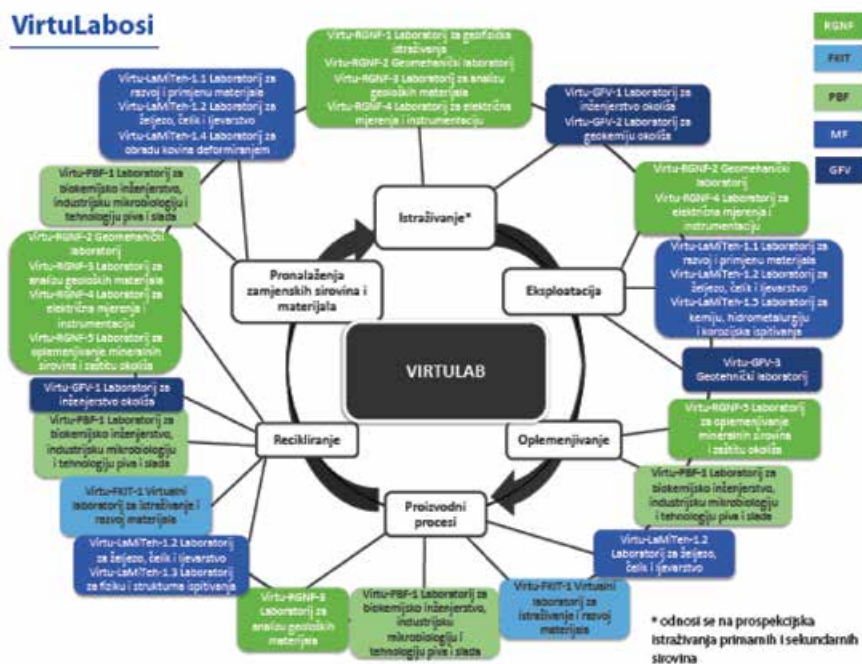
VirtuLabosi

RGNF
FKIT
PBF
MF
GFV

Virtu-RGNF-1 Laboratorij za geofizička istraživanja
Virtu-RGNF-2 Geomehanički laboratorij
Virtu-RGNF-3 Laboratorij za analizu geoloških materijala
Virtu-RGNF-4 Laboratorij za električna mjerenja i instrumentaciju

Virtu-LaMiTen-1.1 Laboratorij za razvoj i primjenu materijala
Virtu-LaMiTen-1.2 Laboratorij za željezo, čelik i ljevarstvo
Virtu-LaMiTen-1.4 Laboratorij za obradu kovina deformiranjem

Virtu-GFV-1 Laboratorij za inženjerstvo okoliša
Virtu-GFV-2 Laboratorij za geokemiju okoliša

Virtu-PBF-1 Laboratorij za biokemijsko inženjerstvo, industrijsku mikrobiologiju i tehnologiju piva i slada

Istraživanje*

Virtu-RGNF-2 Geomehanički laboratorij
Virtu-RGNF-4 Laboratorij za električna mjerenja i instrumentaciju

Virtu-RGNF-2 Geomehanički laboratorij
Virtu-RGNF-3 Laboratorij za analizu geoloških materijala
Virtu-RGNF-4 Laboratorij za električna mjerenja i instrumentaciju
Virtu-RGNF-5 Laboratorij za oplemenjivanje mineralnih sirovina i zaštitu okoliša

Pronalaženja zamjenskih sirovina i materijala

Eksploatacija

Virtu-LaMiTen-1.1 Laboratorij za razvoj i primjenu materijala
Virtu-LaMiTen-1.2 Laboratorij za željezo, čelik i ljevarstvo
Virtu-LaMiTen-1.5 Laboratorij za kemiju, hidrometalurgiju i korozijska ispitivanja

VIRTULAB

Virtu-GFV-3 Geotehnički laboratorij

Virtu-GFV-1 Laboratorij za inženjerstvo okoliša

Virtu-PBF-1 Laboratorij za biokemijsko inženjerstvo, industrijsku mikrobiologiju i tehnologiju piva i slada

Recikliranje

Virtu-RGNF-5 Laboratorij za oplemenjivanje mineralnih sirovina i zaštitu okoliša

Oplemenjivanje

Virtu-PBF-1 Laboratorij za biokemijsko inženjerstvo, industrijsku mikrobiologiju i tehnologiju piva i slada

Virtu-FKIT-1 Virtualni laboratorij za istraživanje i razvoj materijala

Proizvodni procesi

Virtu-LaMiTen-1.2 Laboratorij za željezo, čelik i ljevarstvo
Virtu-LaMiTen-1.3 Laboratorij za fiziku i strukturna ispitivanja

Virtu-LaMiTen-1.2 Laboratorij za željezo, čelik i ljevarstvo

Virtu-RGNF-3 Laboratorij za analizu geoloških materijala

Virtu-PBF-1 Laboratorij za biokemijsko inženjerstvo, industrijsku mikrobiologiju i tehnologiju piva i slada

Virtu-FKIT-1 Virtualni laboratorij za istraživanje i razvoj materijala

* odnosi se na prospekcijska istraživanja primarnih i sekundarnih sirovina